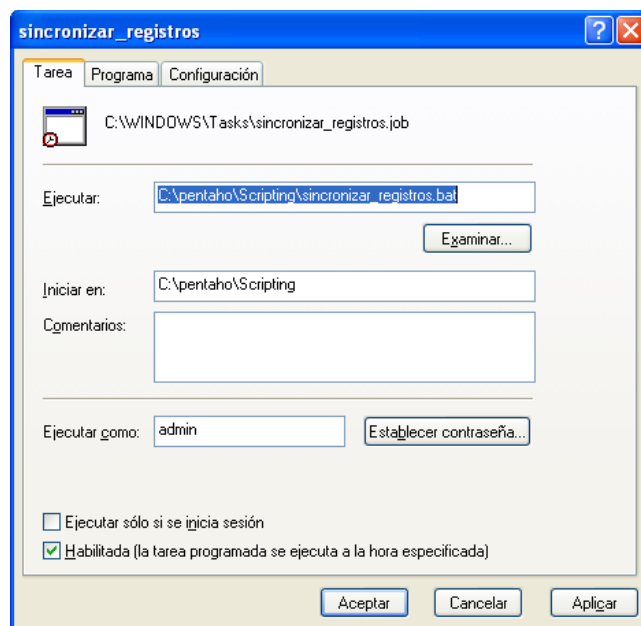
sincronizar_registros

Tarea | Programa | Configuración

C:\WINDOWS\Tasks\sincronizar_registros.job

Ejecutar: C:\pentaho\Scripting\sincronizar_registros.bat

Examinar...

Iniciar en: C:\pentaho\Scripting

Comentarios:

Ejecutar como: admin

Establecer contraseña...

Ejecutar sólo si se inicia sesión

Habilitada (la tarea programada se ejecuta a la hora especificada)

Aceptar | Cancelar | Aplicar